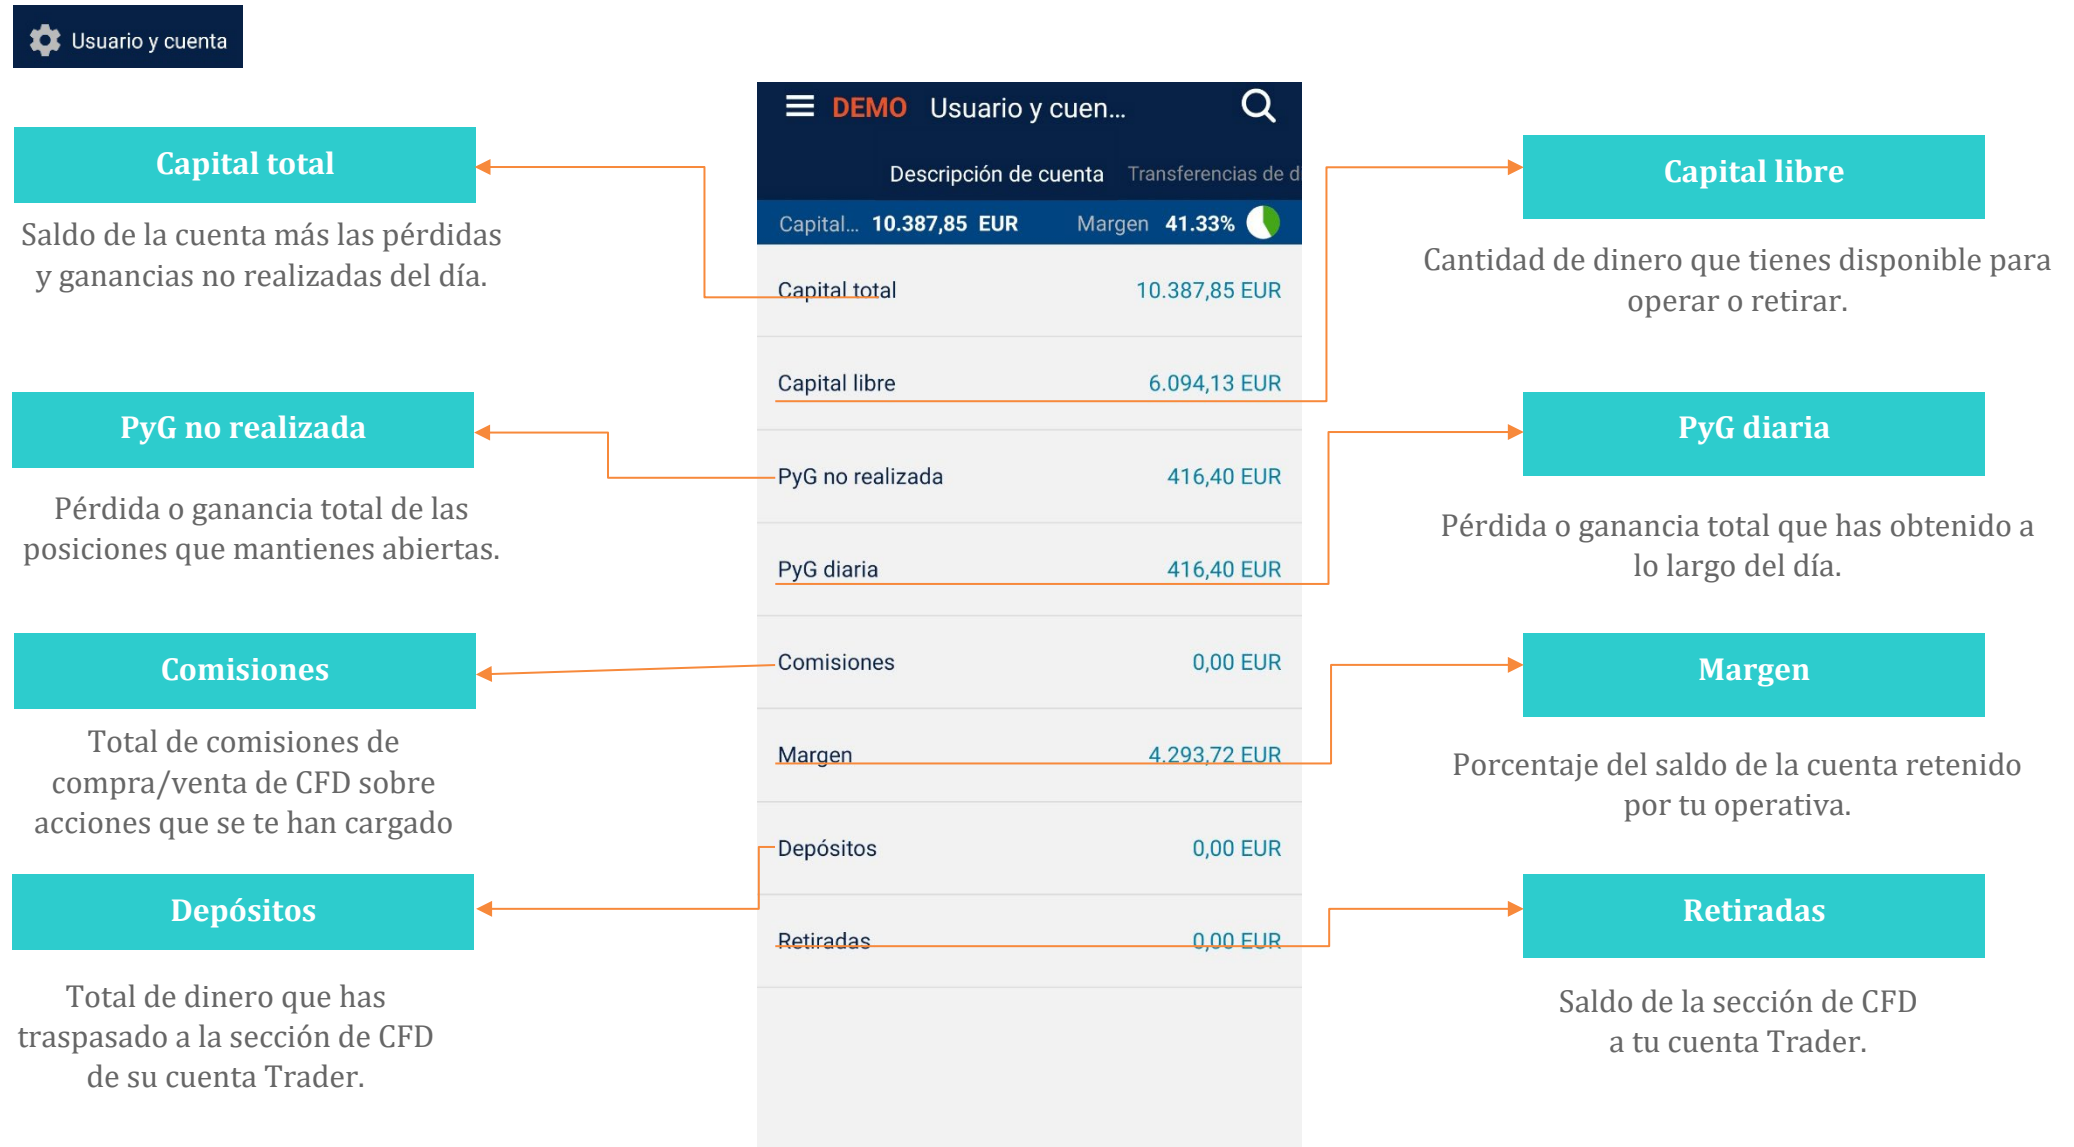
Usuario y cuenta

DEMO Usuario y cuen...

Descripción de cuenta Transferencias de d

Capital... 10.387,85 EUR Margen 41.33%

| | |
|---|---|
| Capital total | 10.387,85 EUR |
| Capital libre | 6.094,13 EUR |
| PyG no realizada | 416,40 EUR |
| PyG diaria | 416,40 EUR |
| Comisiones | 0,00 EUR |
| Margen | 4.293,72 EUR |
| Depósitos | 0,00 EUR |
| Retiradas | 0,00 EUR |

Capital total

Saldo de la cuenta más las pérdidas y ganancias no realizadas del día.

PyG no realizada

Pérdida o ganancia total de las posiciones que mantienes abiertas.

Comisiones

Total de comisiones de compra/venta de CFD sobre acciones que se te han cargado

Depósitos

Total de dinero que has traspasado a la sección de CFD de su cuenta Trader.

Capital libre

Cantidad de dinero que tienes disponible para operar o retirar.

PyG diaria

Pérdida o ganancia total que has obtenido a lo largo del día.

Margen

Porcentaje del saldo de la cuenta retenido por tu operativa.

Retiradas

Saldo de la sección de CFD a tu cuenta Trader.